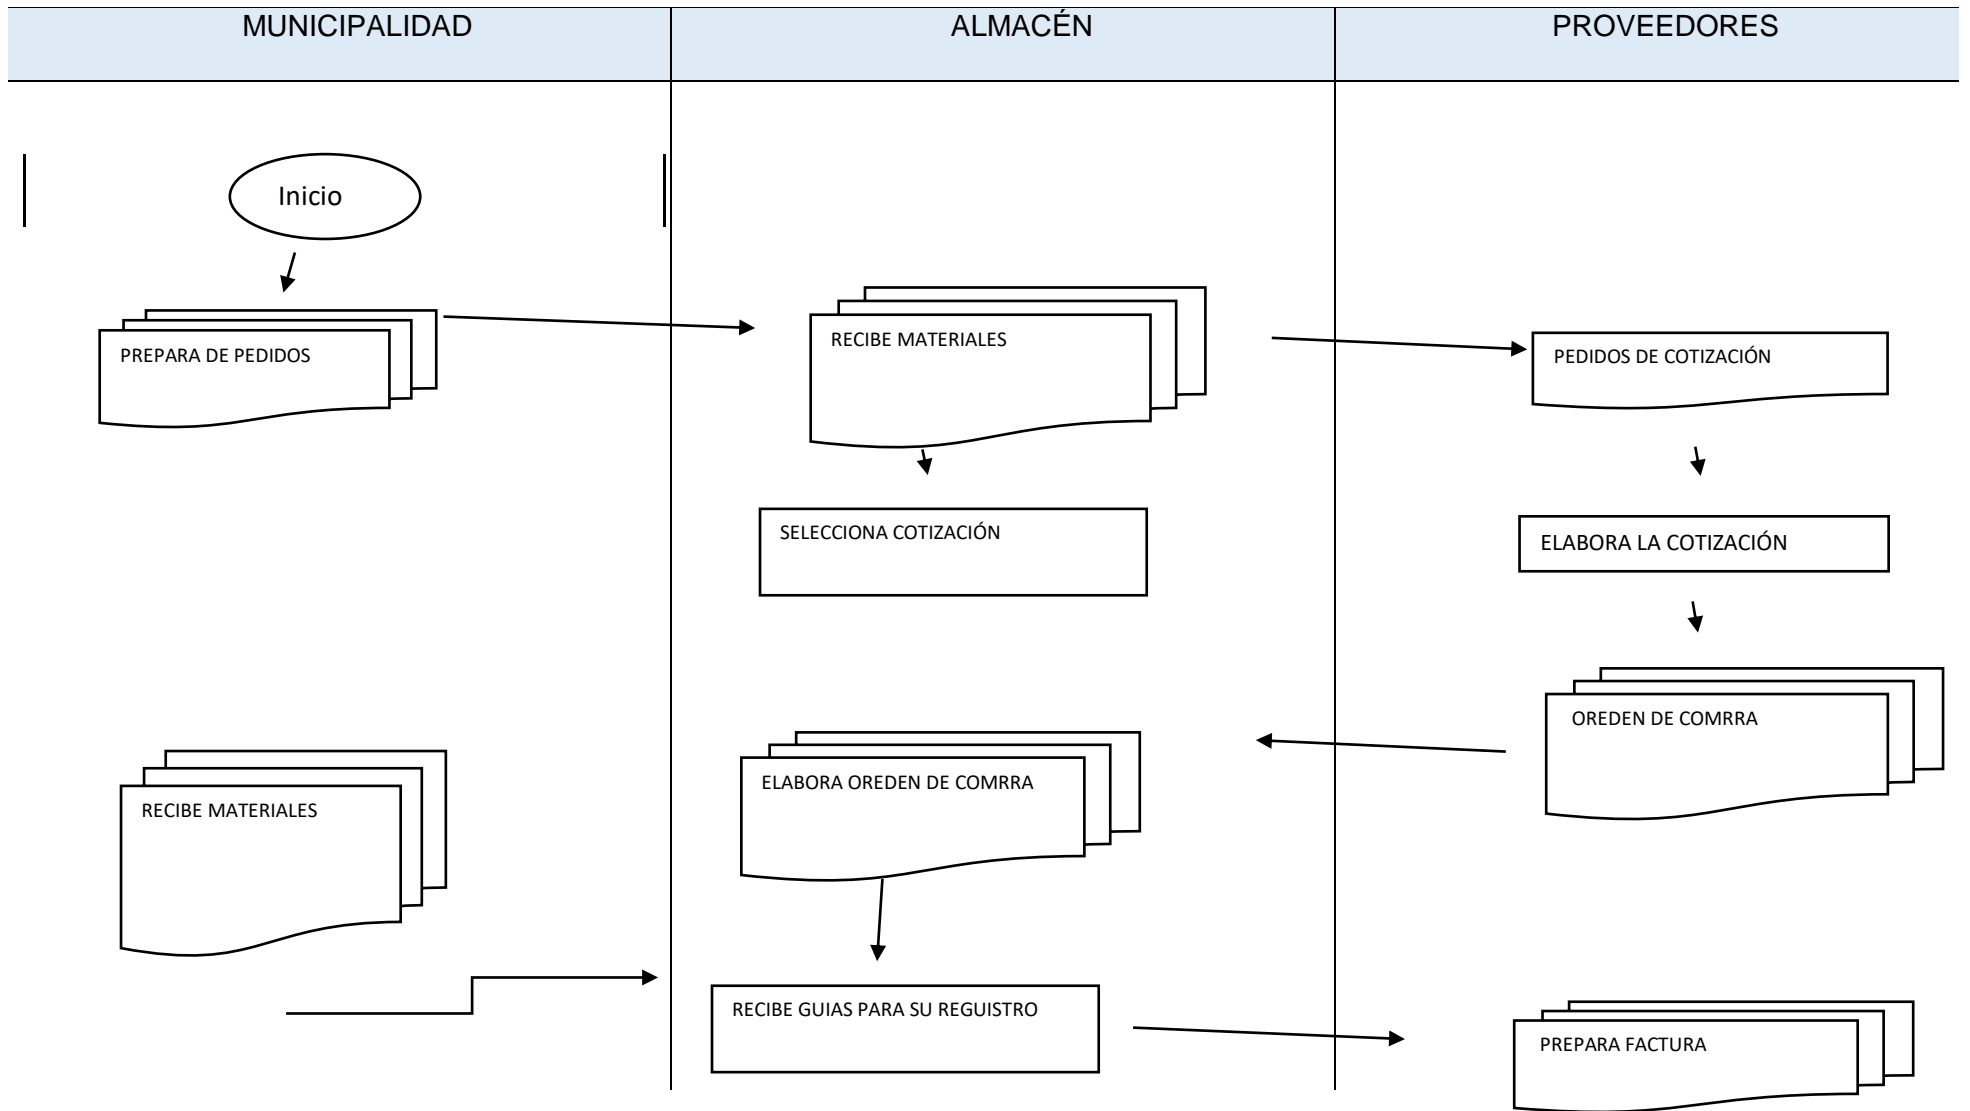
MUNICIPALIDAD

ALMACÉN

PROVEEDORES

Inicio

PREPARA DE PEDIDOS

RECIBE MATERIALES

PEDIDOS DE COTIZACIÓN

SELECCIONA COTIZACIÓN

ELABORA LA COTIZACIÓN

OREDEN DE COMRRA

RECIBE MATERIALES

ELABORA OREDEN DE COMRRA

RECIBE GUIAS PARA SU REGUISTRO

PREPARA FACTURA